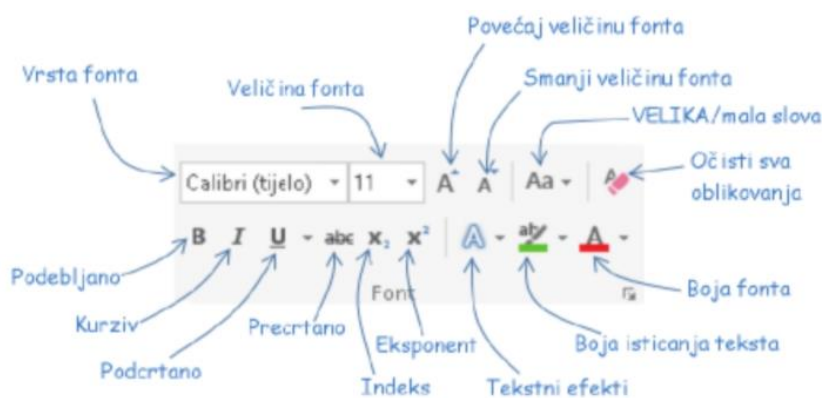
Povećaj veličinu fonta

Vrsta fonta

Veličina fonta

Smanji veličinu fonta

VELIKA/mala slova

Očisti sva oblikovanja

Calibri (tijelo) 11 A A Aa

B I U abc $x_2$ $x^2$

Font

Podebljano

Kurziv

Podcrtano

Precrtano

Indeks

Eksponent

Tekstni efekti

Boja isticanja teksta

Boja fonta